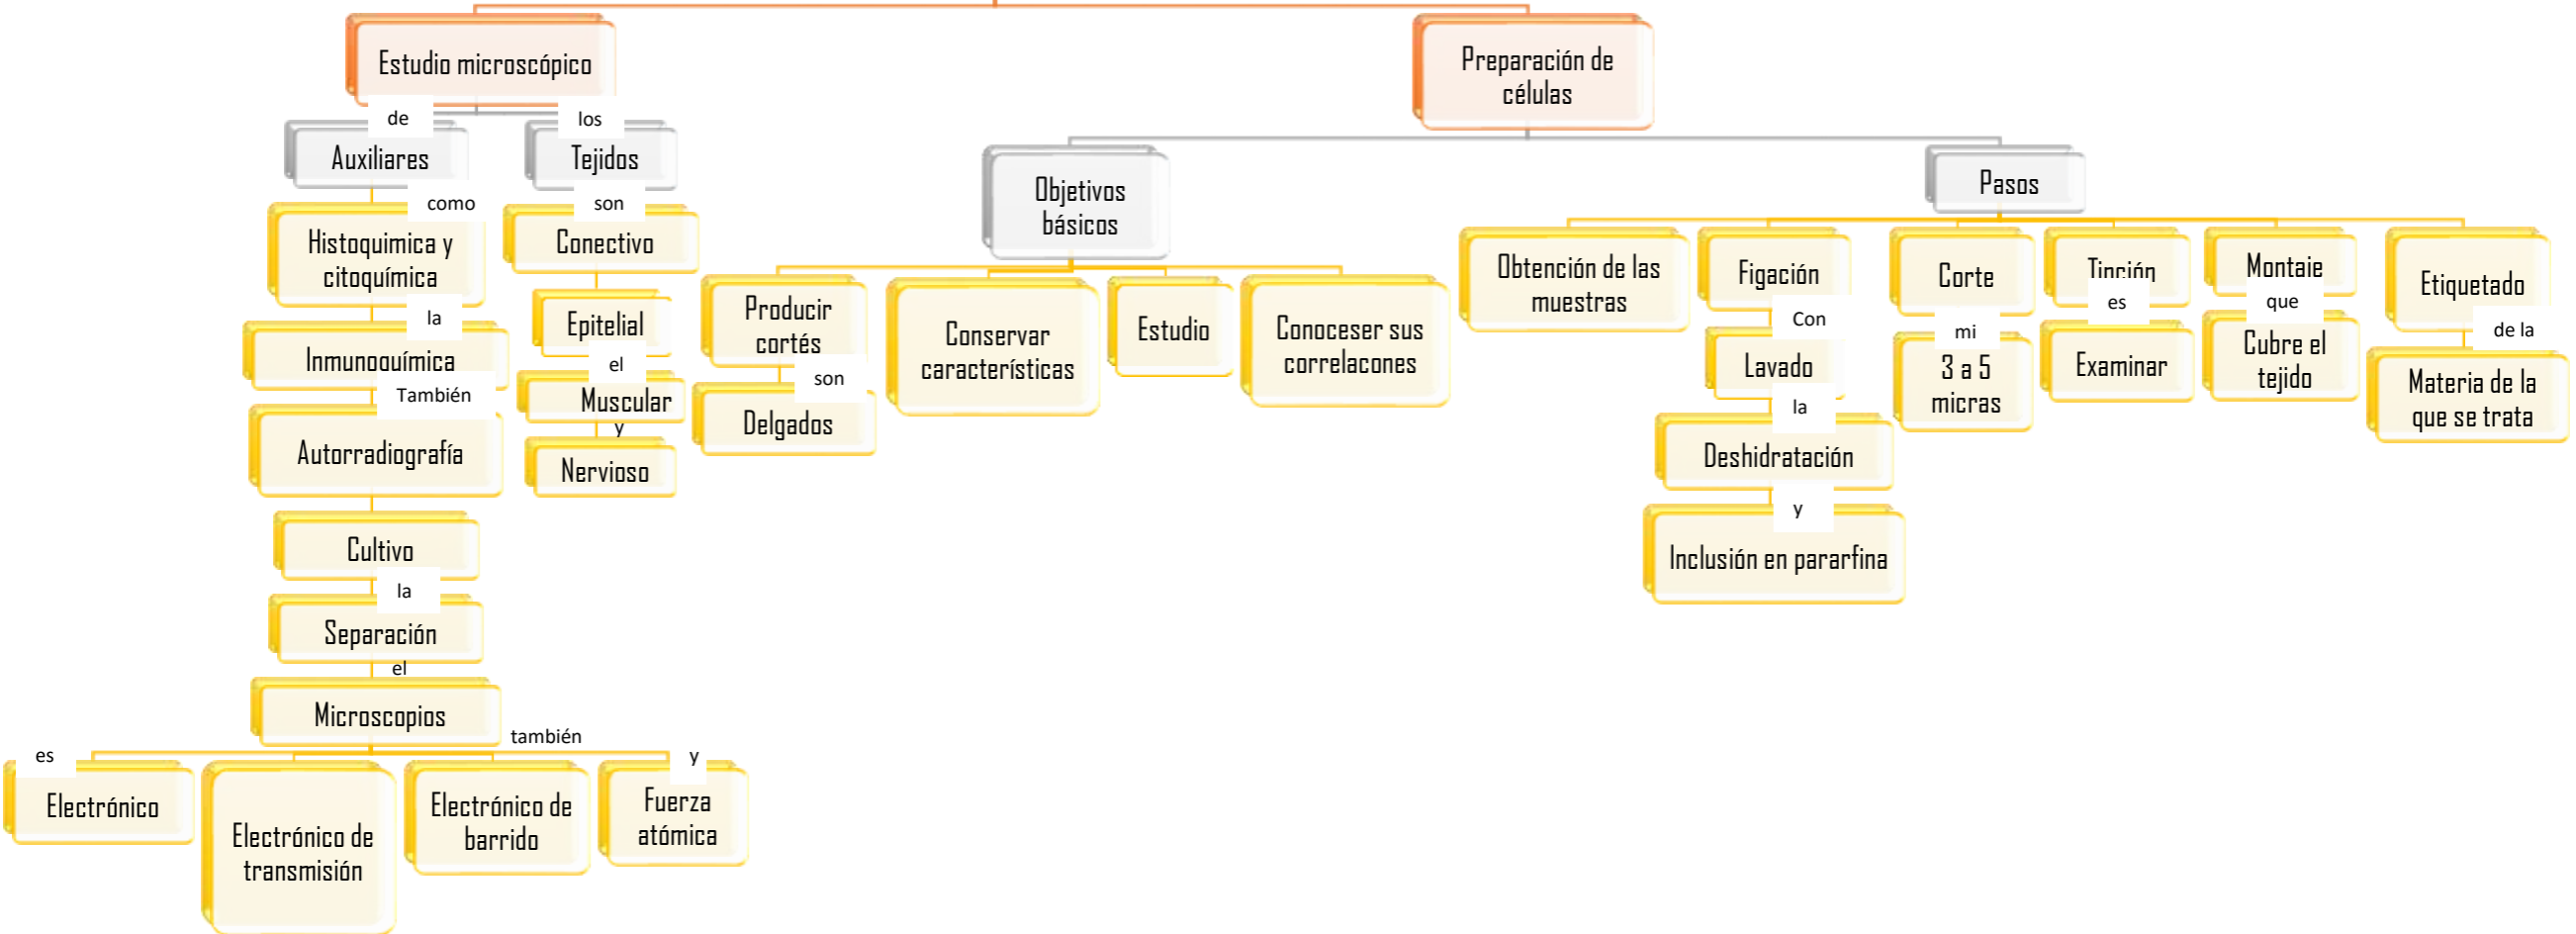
Estudio microscópico

de

Auxiliares

como

Histoquimica y citoquímica

la

Inmunoquímica

También

Autorradiografía

Cultivo

la

Separación

el

Microscopios

es

Electrónico

Electrónico de transmisión

también

Electrónico de barrido

y

Fuerza atómica

los

Tejidos

son

Conectivo

Epitelial

el

Muscular

y

Nervioso

Preparación de células

Objetivos básicos

Producir cortés

son

Delgados

Conservar características

Estudio

Conoceser sus correlacones

Pasos

Obtención de las muestras

Figación

Con

Lavado

la

Deshidratación

y

Inclusión en pararfina

Corte

mi

3 a 5 micras

Tinción

es

Examinar

Montaie

que

Cubre el tejido

Etiquetado

de la

Materia de la que se trata